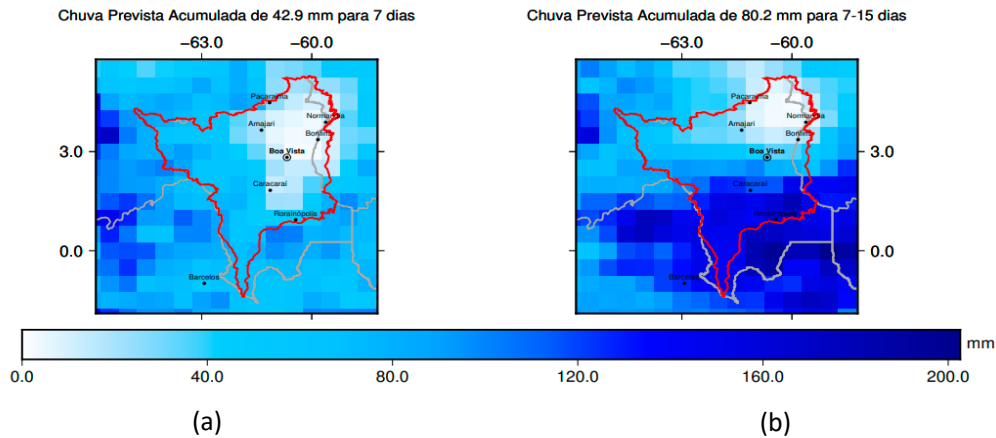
Chuva Prevista Acumulada de 42.9 mm para 7 dias

−63.0 −60.0

3.0

0.0

Pacaraima
Amajari
Normandia
Bonfim
Boa Vista
Caracaraí
Rorainópolis
Barcelos

Chuva Prevista Acumulada de 80.2 mm para 7-15 dias

−63.0 −60.0

3.0

0.0

Pacaraima
Amajari
Normandia
Bonfim
Boa Vista
Caracaraí
Rorainópolis
Barcelos

mm

0.0 40.0 80.0 120.0 160.0 200.0

(a)

(b)